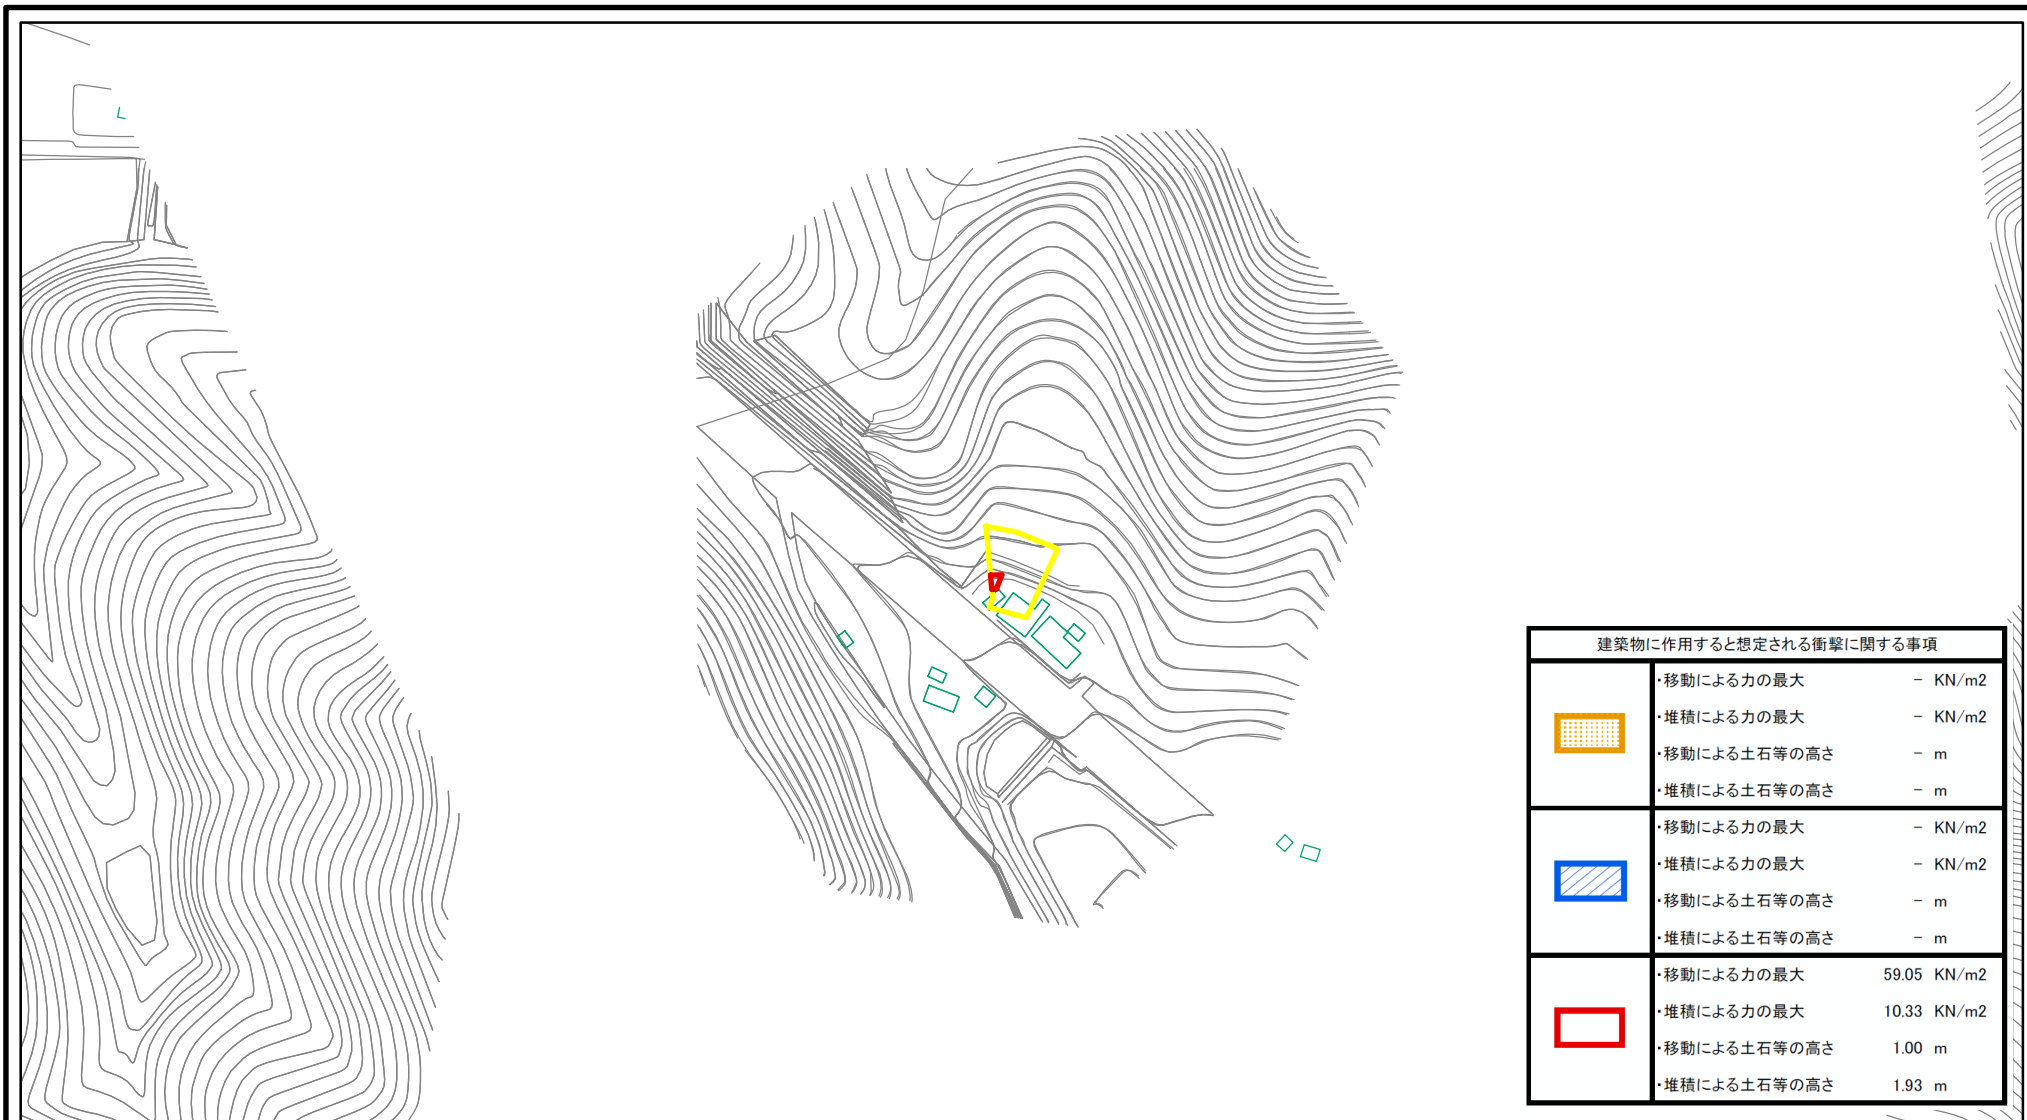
建築物に作用すると想定される衝撃に関する事項

| | |
|---|---|
| | ・移動による力の最大 － KN/m2<br>・堆積による力の最大 － KN/m2<br>・移動による土石等の高さ － m<br>・堆積による土石等の高さ － m |
| | ・移動による力の最大 － KN/m2<br>・堆積による力の最大 － KN/m2<br>・移動による土石等の高さ － m<br>・堆積による土石等の高さ － m |
| | ・移動による力の最大 59.05 KN/m2<br>・堆積による力の最大 10.33 KN/m2<br>・移動による土石等の高さ 1.00 m<br>・堆積による土石等の高さ 1.93 m |